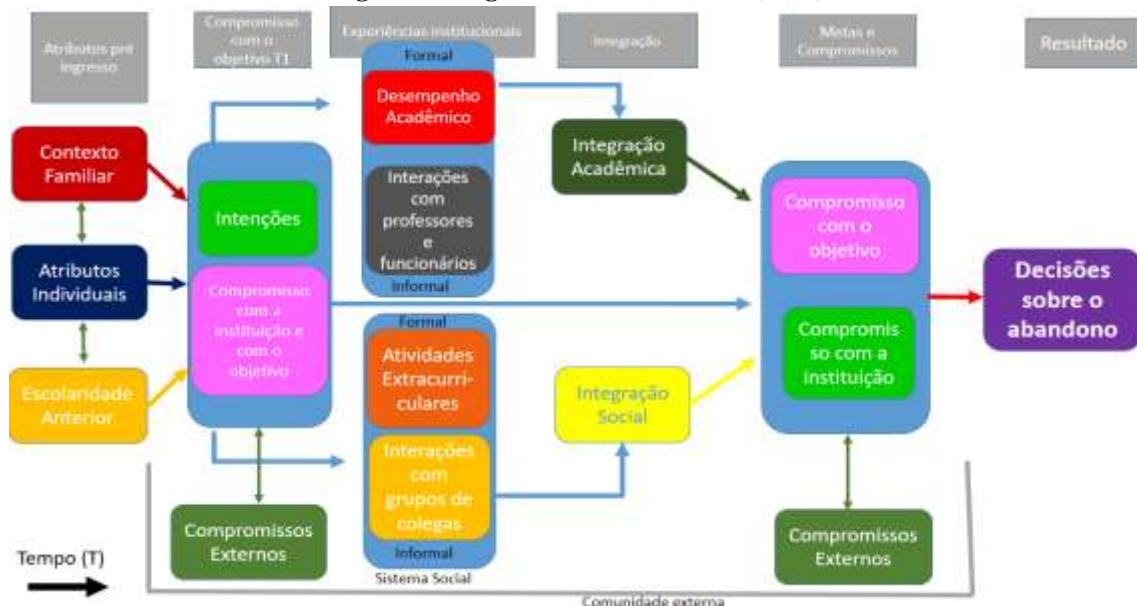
Atributos pré ingresso

Compromisso com o objetivo T1

Experiências institucionais

Integração

Metas e Compromissos

Resultado

Formal

Desempenho Acadêmico

Interações com professores e funcionários

Informal

Contexto Familiar

Atributos Individuais

Escolaridade Anterior

Intenções

Compromisso com a instituição e com o objetivo

Integração Acadêmica

Compromisso com o objetivo

Compromisso com a instituição

Decisões sobre o abandono

Formal

Atividades Extracurriculares

Interações com grupos de colegas

Informal

Sistema Social

Integração Social

Compromissos Externos

Compromissos Externos

Tempo (T)

Comunidade externa